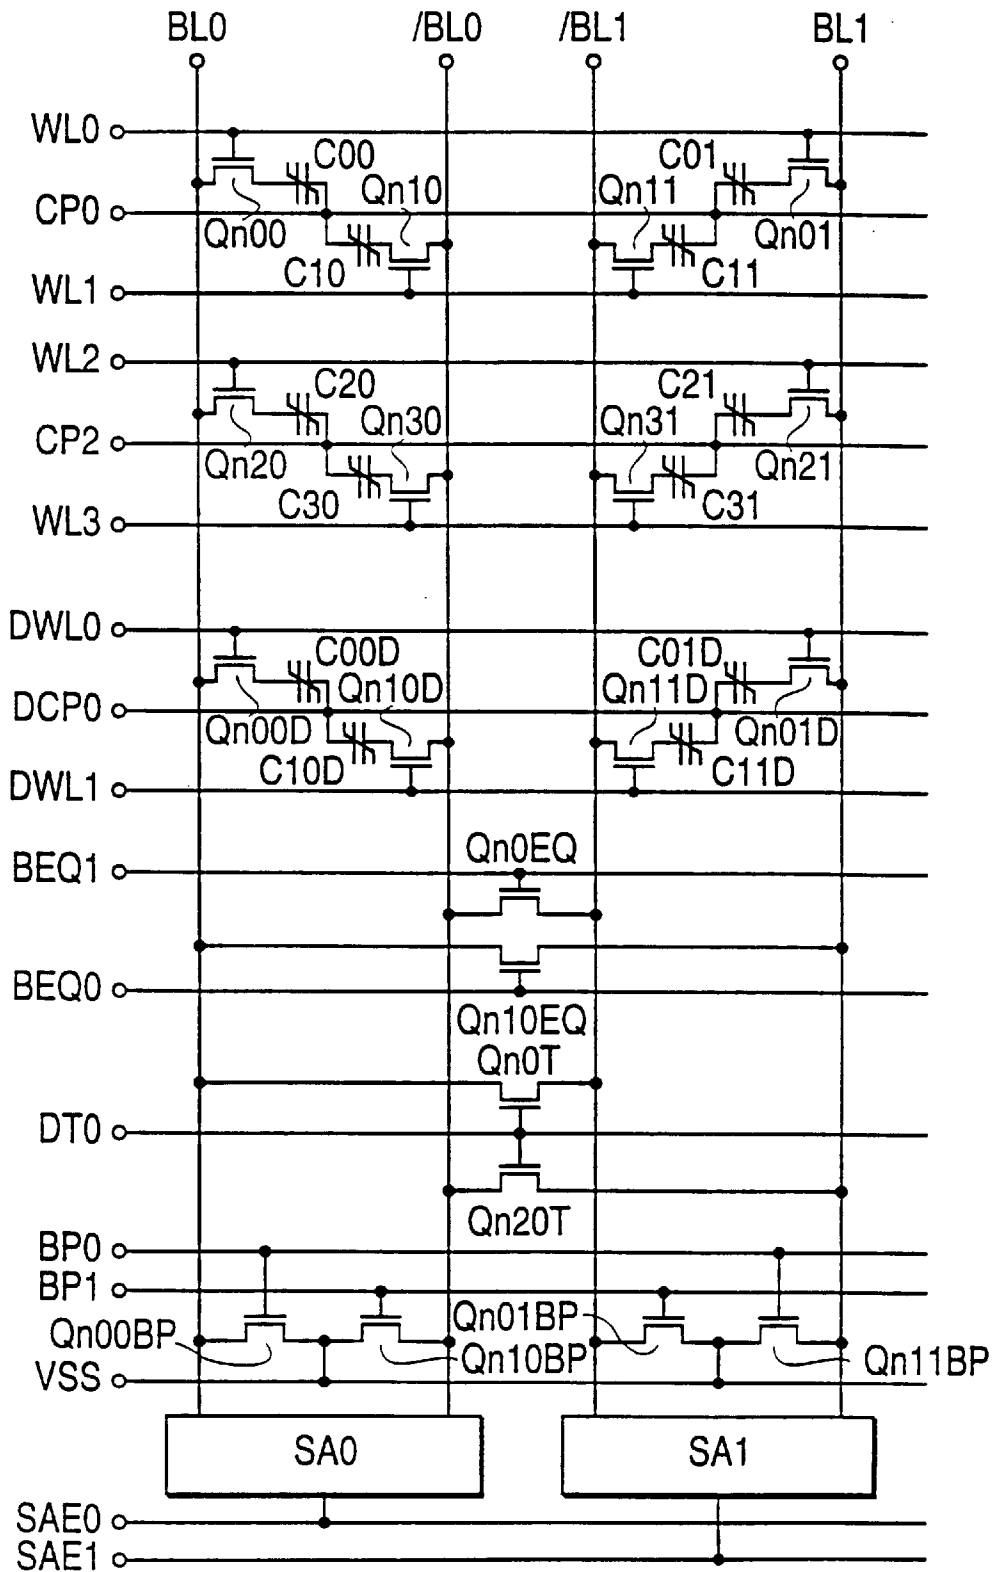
BL0
/BL0
/BL1
BL1
WL0
C00
C01
CP0
Qn10
Qn11
Qn00
Qn01
C10
C11
WL1
WL2
C20
C21
CP2
Qn30
Qn31
Qn20
Qn21
C30
C31
WL3
DWL0
C00D
C01D
DCP0
Qn10D
Qn11D
Qn00D
Qn01D
C10D
C11D
DWL1
BEQ1
Qn0EQ
BEQ0
Qn10EQ
Qn0T
DT0
Qn20T
BP0
BP1
Qn01BP
Qn00BP
Qn10BP
Qn11BP
VSS
SA0
SA1
SAE0
SAE1